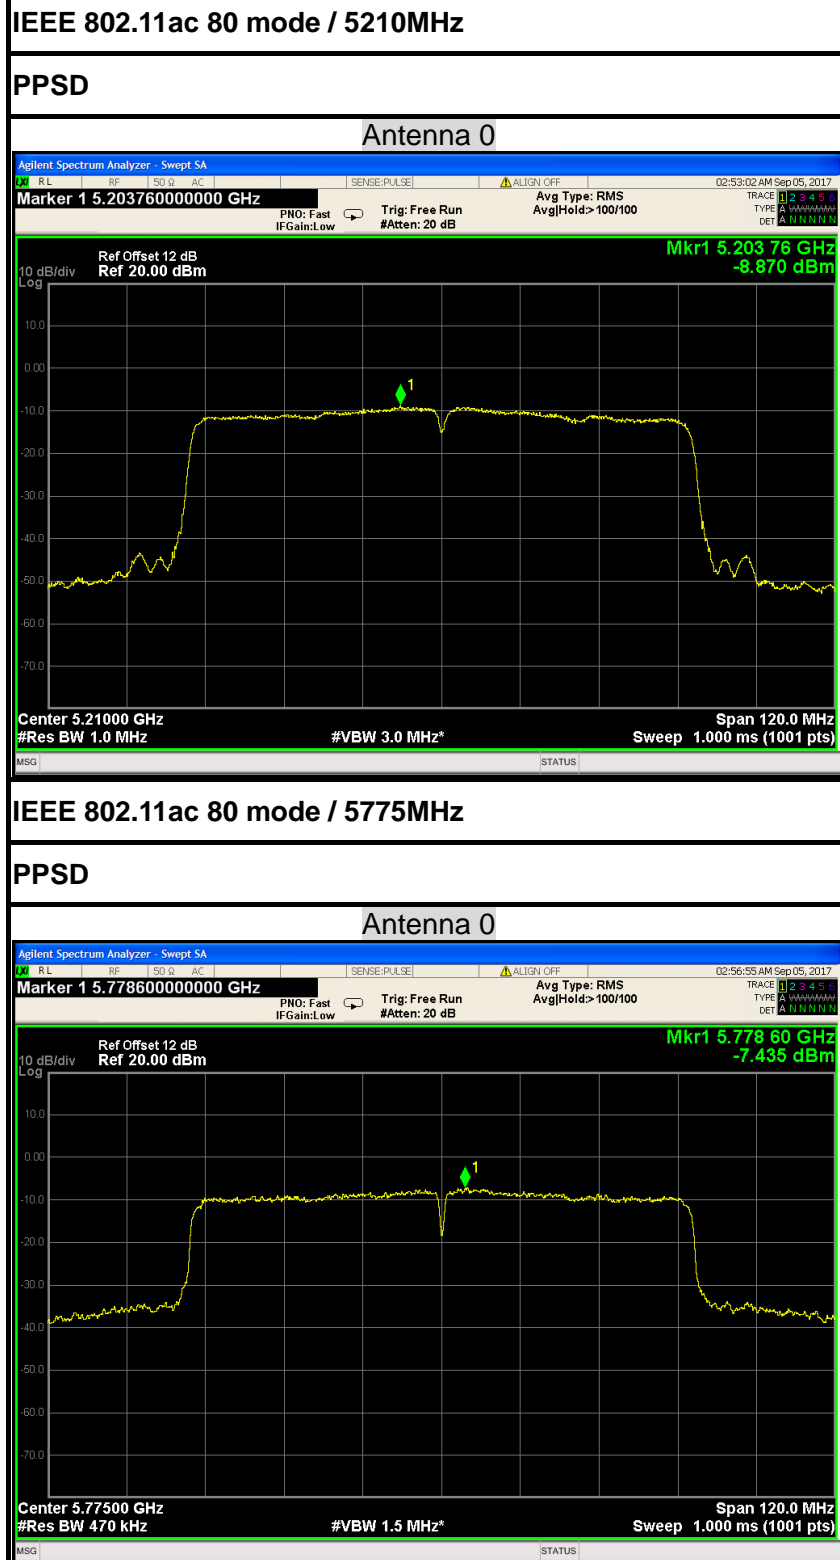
IEEE 802.11ac 80 mode / 5210MHz

PPSD

Antenna 0

Agilent Spectrum Analyzer - Swept SA

RL RF 50 Ω AC SENSE:PULSE ALIGN OFF 02:53:02 AM Sep 05, 2017

Marker 1 5.203760000000 GHz

PNO: Fast IFGain:Low Trig: Free Run #Atten: 20 dB Avg Type: RMS Avg|Hold:>100/100

TRACE 1 2 3 4 5 6 TYPE A WWWWW DET A N N N N N

Ref Offset 12 dB 10 dB/div Ref 20.00 dBm Log

Mkr1 5.203 76 GHz -8.870 dBm

10.0 0.00 -10.0 -20.0 -30.0 -40.0 -50.0 -60.0 -70.0

1

Center 5.21000 GHz #Res BW 1.0 MHz #VBW 3.0 MHz* Span 120.0 MHz Sweep 1.000 ms (1001 pts)

MSG STATUS

IEEE 802.11ac 80 mode / 5775MHz

PPSD

Antenna 0

Agilent Spectrum Analyzer - Swept SA

RL RF 50 Ω AC SENSE:PULSE ALIGN OFF 02:56:55 AM Sep 05, 2017

Marker 1 5.778600000000 GHz

PNO: Fast IFGain:Low Trig: Free Run #Atten: 20 dB Avg Type: RMS Avg|Hold:>100/100

TRACE 1 2 3 4 5 6 TYPE A WWWWW DET A N N N N N

Ref Offset 12 dB 10 dB/div Ref 20.00 dBm Log

Mkr1 5.778 60 GHz -7.435 dBm

10.0 0.00 -10.0 -20.0 -30.0 -40.0 -50.0 -60.0 -70.0

1

Center 5.77500 GHz #Res BW 470 kHz #VBW 1.5 MHz* Span 120.0 MHz Sweep 1.000 ms (1001 pts)

MSG STATUS